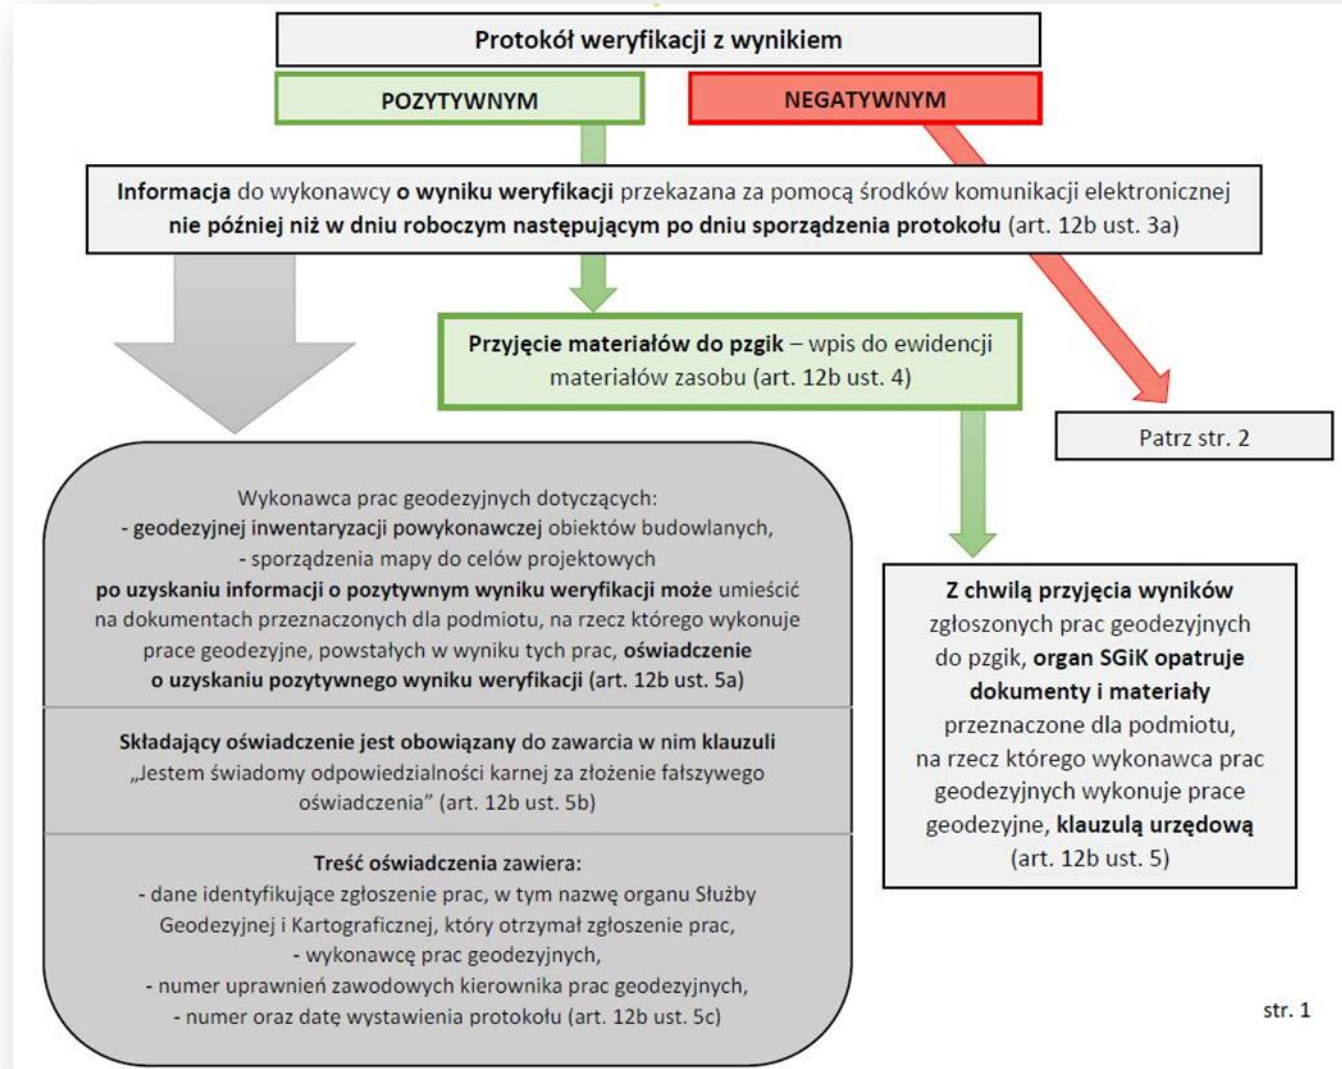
Protokół weryfikacji z wynikiem

POZYTYWNYM

NEGATYWNYM

Informacja do wykonawcy o wyniku weryfikacji przekazana za pomocą środków komunikacji elektronicznej nie później niż w dniu roboczym następującym po dniu sporządzenia protokołu (art. 12b ust. 3a)

Przyjęcie materiałów do pzgik – wpis do ewidencji materiałów zasobu (art. 12b ust. 4)

Patrz str. 2

Wykonawca prac geodezyjnych dotyczących:
- geodezyjnej inwentaryzacji powykonawczej obiektów budowlanych,
- sporządzenia mapy do celów projektowych
po uzyskaniu informacji o pozytywnym wyniku weryfikacji może umieścić na dokumentach przeznaczonych dla podmiotu, na rzecz którego wykonuje prace geodezyjne, powstałych w wyniku tych prac, oświadczenie o uzyskaniu pozytywnego wyniku weryfikacji (art. 12b ust. 5a)

Składający oświadczenie jest obowiązany do zawarcia w nim klauzuli „Jestem świadomy odpowiedzialności karnej za złożenie fałszywego oświadczenia" (art. 12b ust. 5b)

Treść oświadczenia zawiera:
- dane identyfikujące zgłoszenie prac, w tym nazwę organu Służby Geodezyjnej i Kartograficznej, który otrzymał zgłoszenie prac,
- wykonawcę prac geodezyjnych,
- numer uprawnień zawodowych kierownika prac geodezyjnych,
- numer oraz datę wystawienia protokołu (art. 12b ust. 5c)

Z chwilą przyjęcia wyników zgłoszonych prac geodezyjnych do pzgik, organ SGiK opatruje dokumenty i materiały przeznaczone dla podmiotu, na rzecz którego wykonawca prac geodezyjnych wykonuje prace geodezyjne, klauzulą urzędową (art. 12b ust. 5)

str. 1